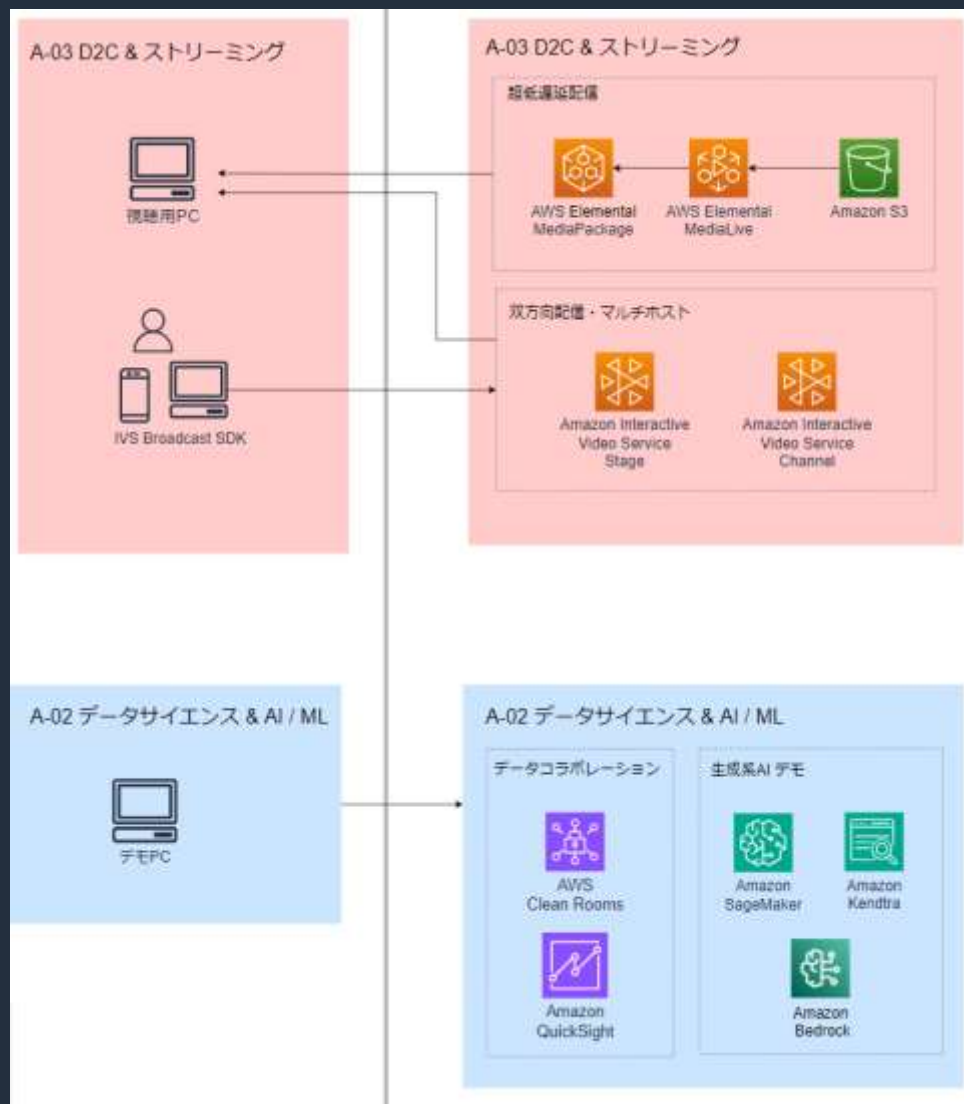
A-03 D2C & ストリーミング

視聴用PC

IVS Broadcast SDK

A-03 D2C & ストリーミング

超低遅延配信

AWS Elemental MediaPackage

AWS Elemental MediaLive

Amazon S3

双方向配信・マルチホスト

Amazon Interactive Video Service Stage

Amazon Interactive Video Service Channel

A-02 データサイエンス & AI / ML

デモPC

A-02 データサイエンス & AI / ML

データコラボレーション

AWS Clean Rooms

Amazon QuickSight

生成系AI デモ

Amazon SageMaker

Amazon Kendtra

Amazon Bedrock